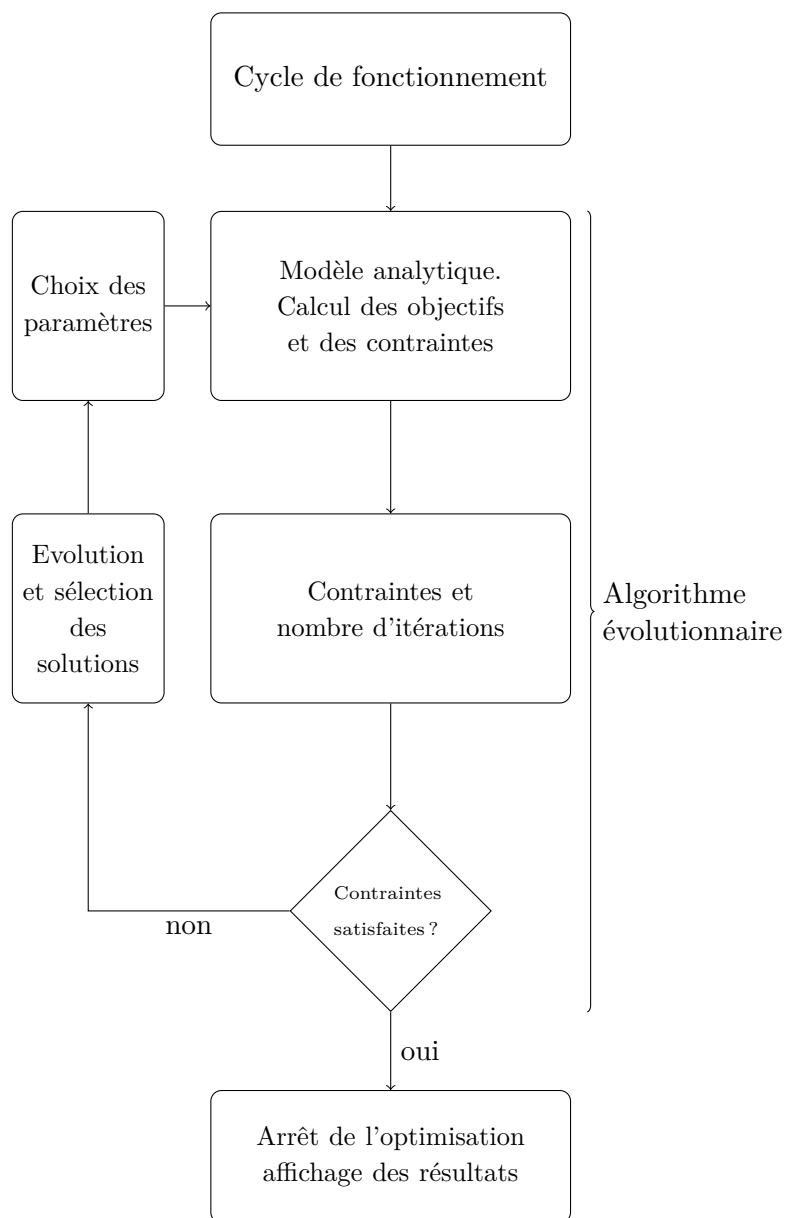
Cycle de fonctionnement

Choix des paramètres

Modèle analytique. Calcul des objectifs et des contraintes

Evolution et sélection des solutions

Contraintes et nombre d'itérations

Algorithme évolutionnaire

Contraintes satisfaites ?

non

oui

Arrêt de l'optimisation affichage des résultats